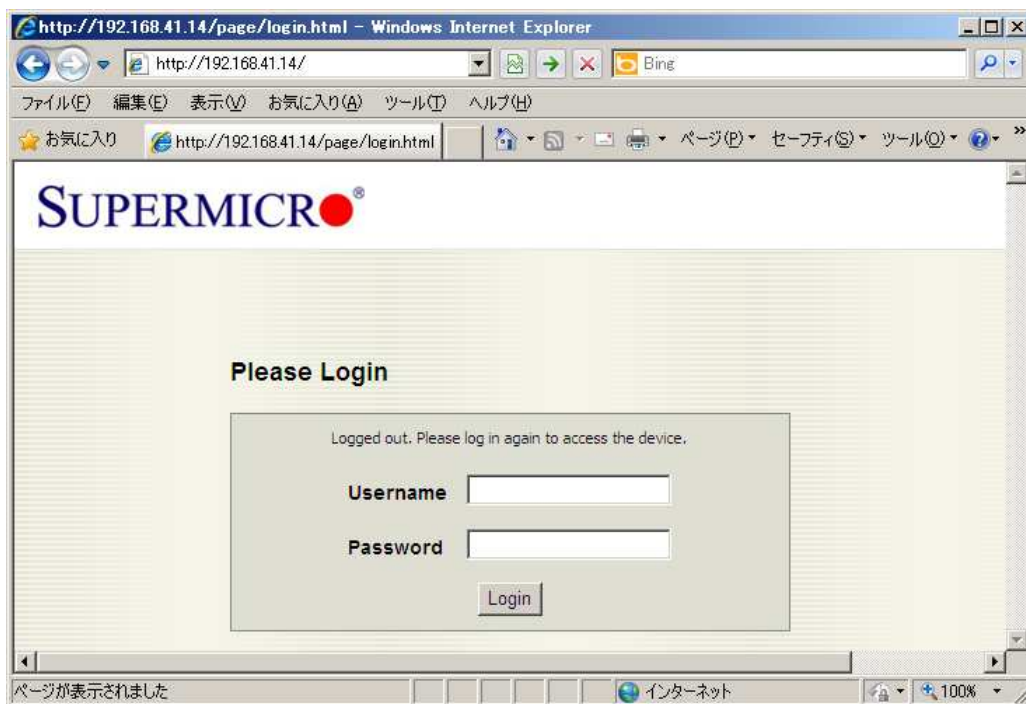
http://192.168.41.14/page/login.html - Windows Internet Explorer

http://192.168.41.14/

Bing

ファイル(F) 編集(E) 表示(V) お気に入り(A) ツール(T) ヘルプ(H)

お気に入り

http://192.168.41.14/page/login.html

ページ(P) セーフティ(S) ツール(O)

SUPERMICRO®

Please Login

Logged out. Please log in again to access the device.

Username

Password

Login

ページが表示されました

インターネット

100%